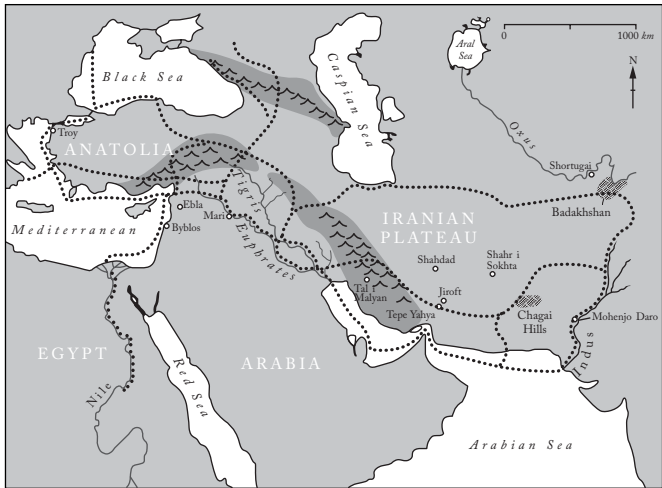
Aral Sea
0
1000 km
N
Black Sea
Caspian Sea
Oxus
Troy
ANATOLIA
Shortugai
Tigris
Badakhshan
Ebla
Mari
IRANIAN PLATEAU
Mediterranean
Byblos
Euphrates
Shahdad
Shahr i Sokhta
Tal i Malyan
Jiroft
Chagai Hills
Tepe Yahya
Mohenjo Daro
EGYPT
ARABIA
Indus
Red Sea
Nile
Arabian Sea